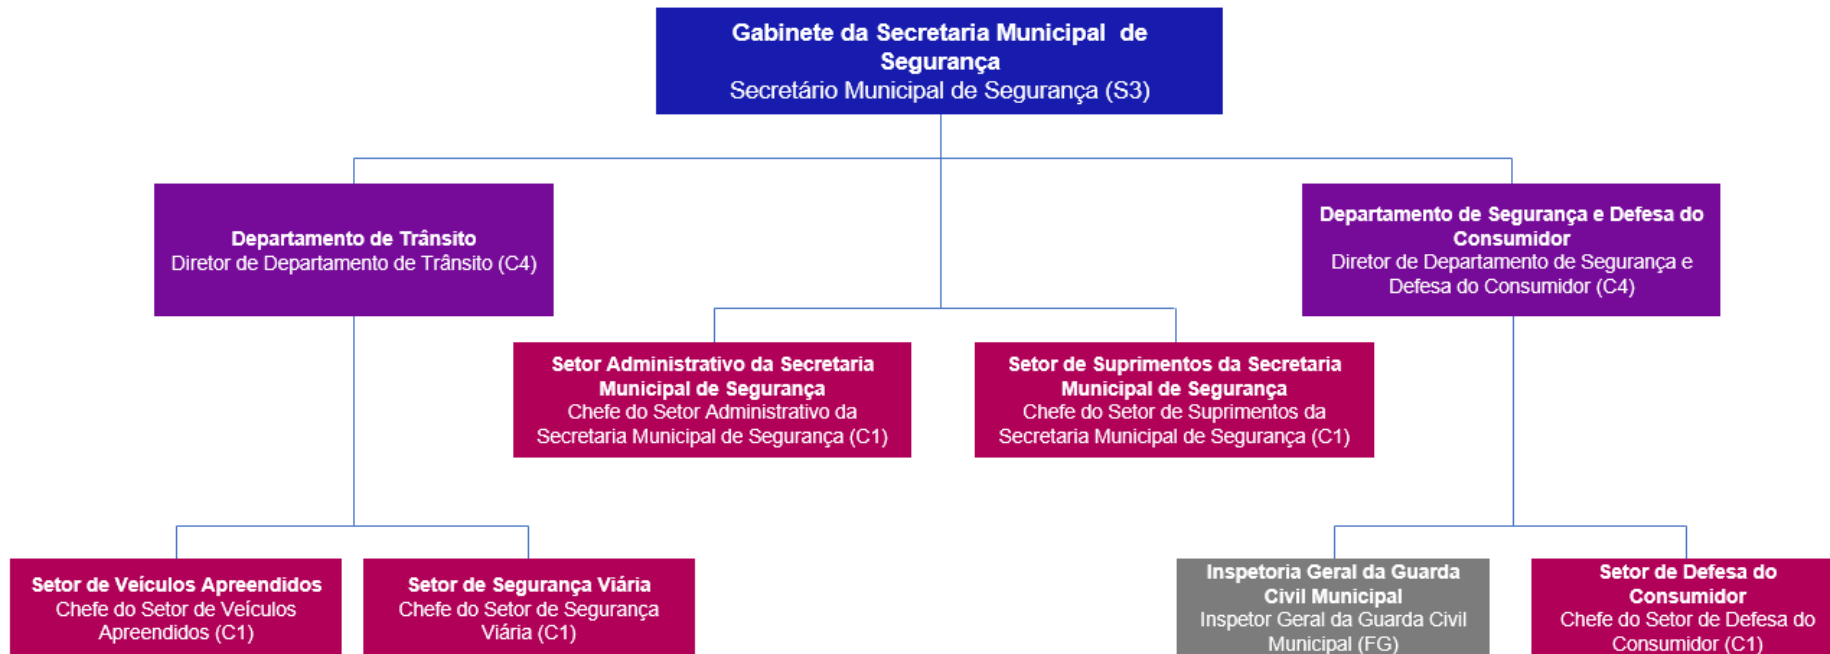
Gabinete da Secretaria Municipal de Segurança
Secretário Municipal de Segurança (S3)

Departamento de Trânsito
Diretor de Departamento de Trânsito (C4)

Departamento de Segurança e Defesa do Consumidor
Diretor de Departamento de Segurança e Defesa do Consumidor (C4)

Setor Administrativo da Secretaria Municipal de Segurança
Chefe do Setor Administrativo da Secretaria Municipal de Segurança (C1)

Setor de Suprimentos da Secretaria Municipal de Segurança
Chefe do Setor de Suprimentos da Secretaria Municipal de Segurança (C1)

Setor de Veículos Apreendidos
Chefe do Setor de Veículos Apreendidos (C1)

Setor de Segurança Viária
Chefe do Setor de Segurança Viária (C1)

Inspetoria Geral da Guarda Civil Municipal
Inspetor Geral da Guarda Civil Municipal (FG)

Setor de Defesa do Consumidor
Chefe do Setor de Defesa do Consumidor (C1)